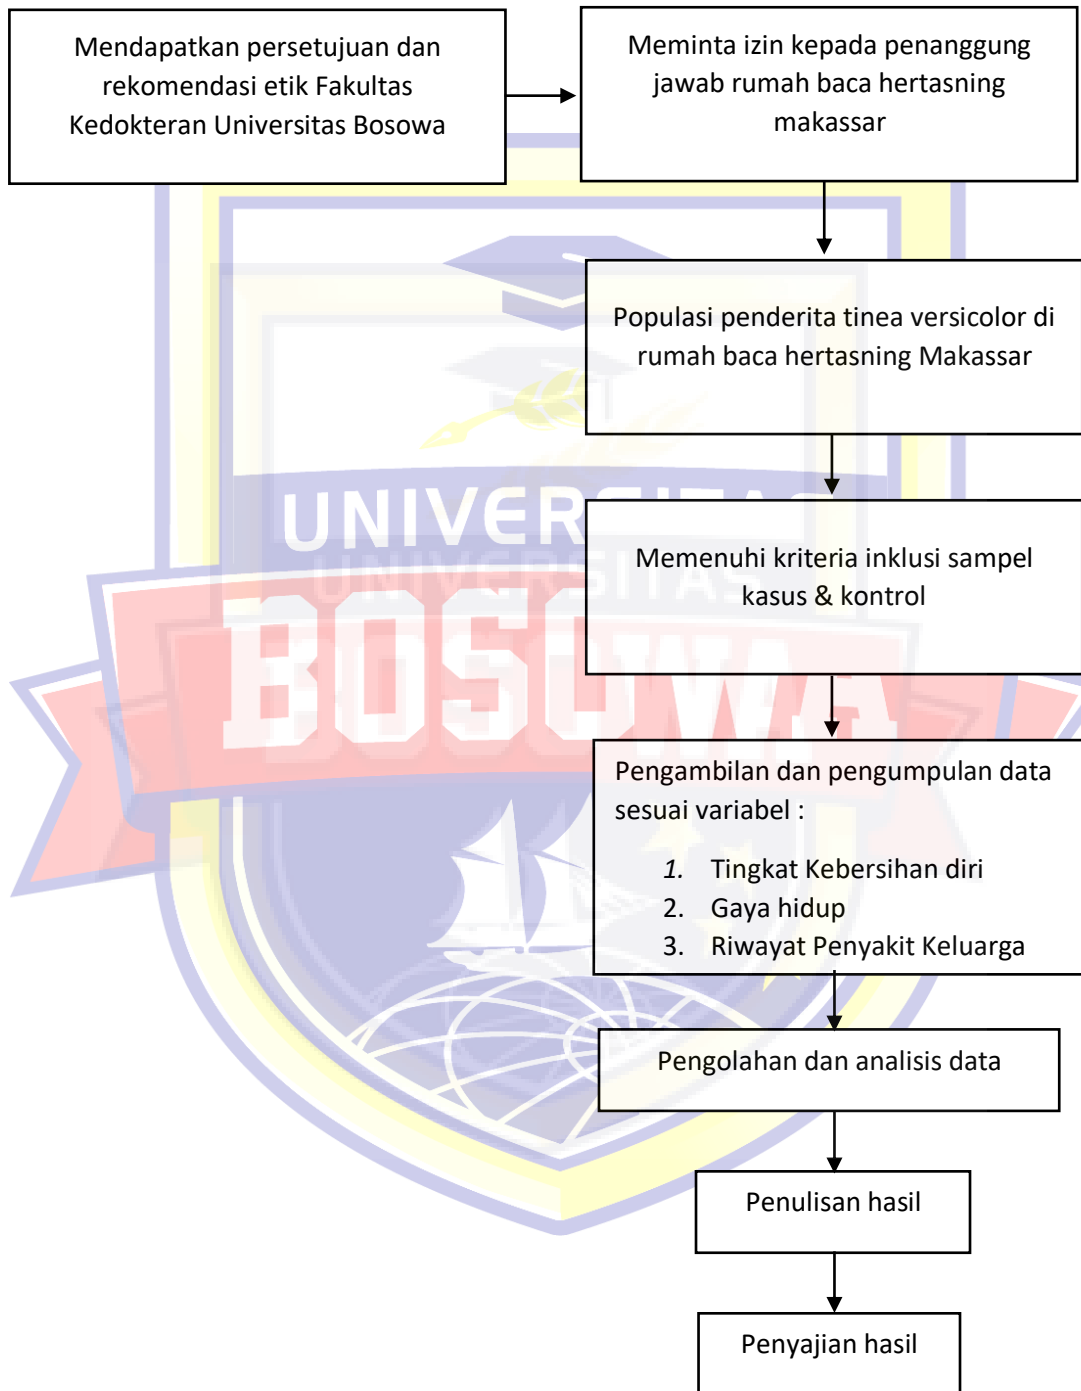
Mendapatkan persetujuan dan rekomendasi etik Fakultas Kedokteran Universitas Bosowa

Meminta izin kepada penanggung jawab rumah baca hertasning makassar

Populasi penderita tinea versicolor di rumah baca hertasning Makassar

Memenuhi kriteria inklusi sampel kasus & kontrol

Pengambilan dan pengumpulan data sesuai variabel :

1. Tingkat Kebersihan diri
2. Gaya hidup
3. Riwayat Penyakit Keluarga

Pengolahan dan analisis data

Penulisan hasil

Penyajian hasil

UNIVERSITAS BOSOWA